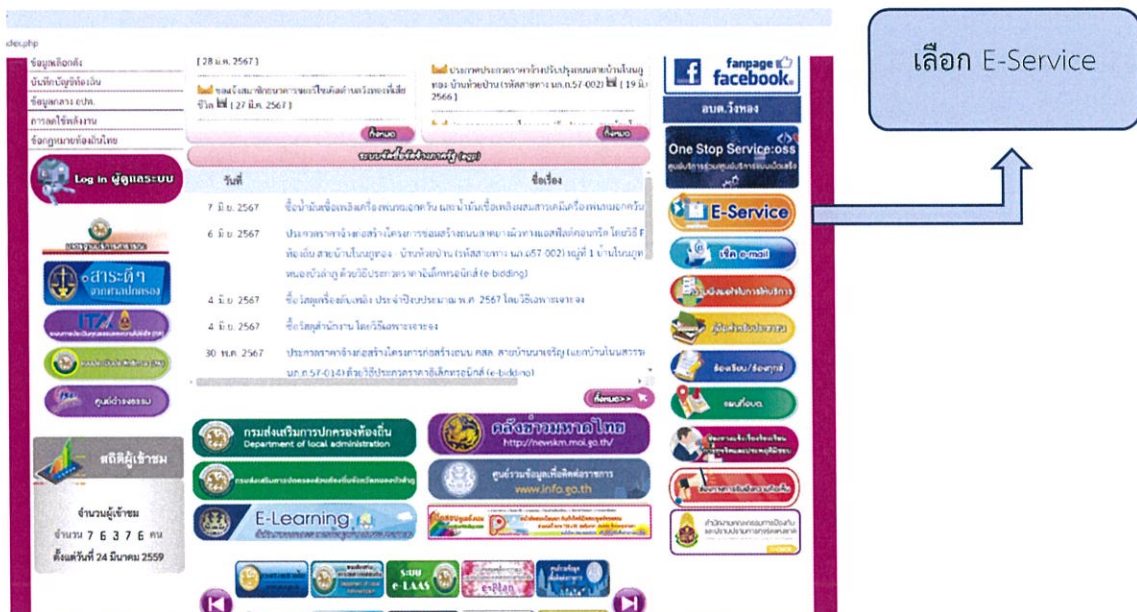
dex.php

ข้อมูลเลือกตั้ง
บันทึกบัญชีท้องถิ่น
ข้อมูลกลาง อปท.
การลดใช้พลังงาน
ข้อกฎหมายท้องถิ่นไทย

Log in ผู้ดูแลระบบ

สาระดีๆ จากกรมการปกครอง

ITA

ศูนย์ดำรงธรรม

สถิติผู้เข้าชม

จำนวนผู้เข้าชม
จำนวน 7 6 3 7 6 คน
ตั้งแต่วันที่ 24 มีนาคม 2559

[ 28 มี.ค. 2567 ]

ขอแจ้งสมาชิกอบต.ทุกท่านเข้าร่วมกิจกรรมที่เกี่ยวข้อง [ 27 มี.ค. 2567 ]

ทั้งหมด

ประกาศประกวดราคาจ้างปรับปรุงถนนสายบ้านโนนสูง-บ้านท่าช้างน้อย (รหัสสายทาง นม.ถ.57-002) [ 19 มี.ค. 2566 ]

ทั้งหมด

ระบบจัดซื้อจัดจ้างภาครัฐ (egp)

| วันที่ | ชื่อเรื่อง |
|---|---|
| 7 มิ.ย. 2567 | ซื้อน้ำมันเชื้อเพลิงและหล่อลื่น และน้ำมันเชื้อเพลิงสำหรับเครื่องพ่นหมอกควัน |
| 6 มิ.ย. 2567 | ประกวดราคาจ้างก่อสร้างโครงการซ่อมสร้างถนนลาดยางผิวทางแอสฟัลท์คอนกรีต โดยวิธี Pavement In-place Recycling สายบ้านโนนสูง - บ้านห้วยบ้าน (รหัสสายทาง นม.ถ.57-002) หมู่ที่ 1 บ้านโนนสูง หมอนอนตำบลล ด้วยวิธีประกวดราคาอิเล็กทรอนิกส์ (e-bidding) |
| 4 มิ.ย. 2567 | ซื้อวัสดุเครื่องดับเพลิง ประจำปีงบประมาณ พ.ศ. 2567 โดยวิธีเฉพาะเจาะจง |
| 4 มิ.ย. 2567 | ซื้อวัสดุสำนักงาน โดยวิธีเฉพาะเจาะจง |
| 30 พ.ค. 2567 | ประกวดราคาจ้างก่อสร้างโครงการก่อสร้างถนน คสล. สายบ้านนาเจริญ (แยกบ้านโนนสาวรส) นม.ถ.57-014 ด้วยวิธีประกวดราคาอิเล็กทรอนิกส์ (e-bidding) |

ทั้งหมด>>

กรมส่งเสริมการปกครองท้องถิ่น
Department of local administration

คลังข้อมูลมหาดไทย
http://newskm.moi.go.th/

ศูนย์รวมข้อมูลเพื่อติดต่อราชการ
www.info.go.th

E-Learning

ระบบ e-LAAS

fanpage facebook

อบต.วังทอง

One Stop Service:oss
ศูนย์บริการร่วมศูนย์บริการแบบเบ็ดเสร็จ

E-Service

เช็ค e-mail

แผนที่อบต.

ร้องเรียน/ร้องทุกข์

เลือก E-Service